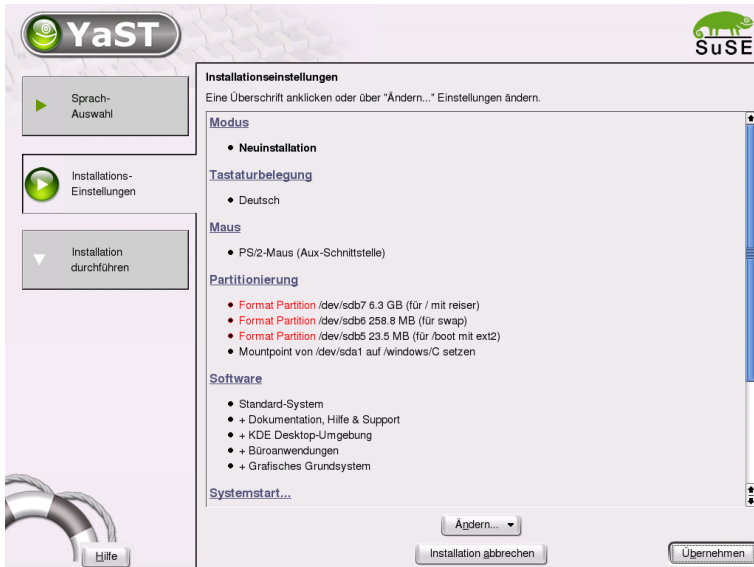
YaST

SuSE

Sprach-Auswahl

Installations-Einstellungen

Installation durchführen

Installationseinstellungen

Eine Überschrift anklicken oder über "Ändern..." Einstellungen ändern.

Modus

- Neuinstallation

Tastaturbelegung

- Deutsch

Maus

- PS/2-Maus (Aux-Schnittstelle)

Partitionierung

- Format Partition /dev/sdb7 6.3 GB (für / mit reiser)
- Format Partition /dev/sdb6 258.8 MB (für swap)
- Format Partition /dev/sdb5 23.5 MB (für /boot mit ext2)
- Mountpoint von /dev/sda1 auf /windows/C setzen

Software

- Standard-System
- + Dokumentation, Hilfe & Support
- + KDE Desktop-Umgebung
- + Büroanwendungen
- + Grafisches Grundsystem

Systemstart...

Ändern...

Hilfe

Installation abbrechen

Übernehmen